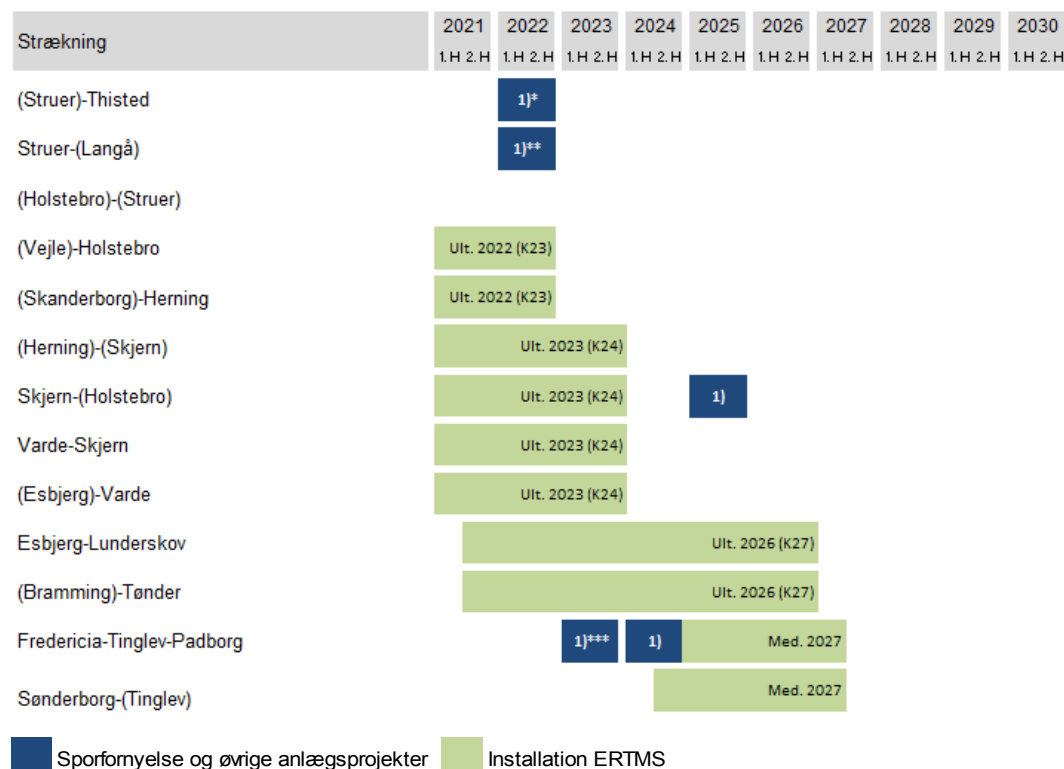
| Strækning | 2021 1. H 2. H | 2022 1. H 2. H | 2023 1. H 2. H | 2024 1. H 2. H | 2025 1. H 2. H | 2026 1. H 2. H | 2027 1. H 2. H | 2028 1. H 2. H | 2029 1. H 2. H | 2030 1. H 2. H |
|---|---|---|---|---|---|---|---|---|---|---|
| (Struer)-Thisted | | 1)* | | | | | | | | |
| Struer-(Langå) | | 1)** | | | | | | | | |
| (Holstebro)-(Struer) | | | | | | | | | | |
| (Vejle)-Holstebro | Ult. 2022 (K23) | | | | | | | | | |
| (Skanderborg)-Herning | Ult. 2022 (K23) | | | | | | | | | |
| (Herning)-(Skjern) | | | Ult. 2023 (K24) | | | | | | | |
| Skjern-(Holstebro) | | | Ult. 2023 (K24) | | 1) | | | | | |
| Varde-Skjern | | | Ult. 2023 (K24) | | | | | | | |
| (Esbjerg)-Varde | | | Ult. 2023 (K24) | | | | | | | |
| Esbjerg-Lunderskov | | | | | | Ult. 2026 (K27) | | | | |
| (Bramming)-Tønder | | | | | | Ult. 2026 (K27) | | | | |
| Fredericia-Tinglev-Padborg | | | 1)*** | 1) | | | Med. 2027 | | | |
| Sønderborg-(Tinglev) | | | | | | | Med. 2027 | | | |

Sporfornyelse og øvrige anlægsprojekter
Installation ERTMS